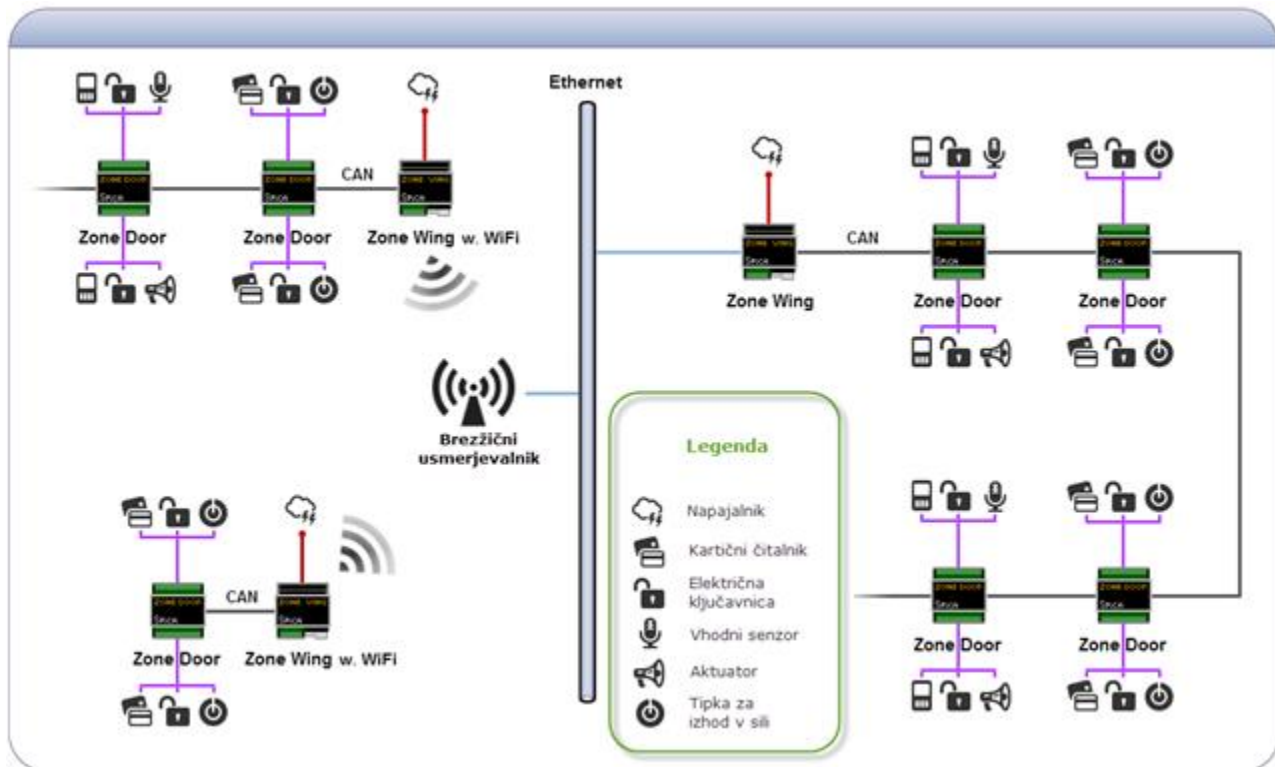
Ethernet

CAN

Zone Door

Zone Door

Zone Wing w. WiFi

Zone Wing

CAN

Zone Door

Zone Door

Brezžični usmerjevalnik

Legenda

Napajalnik

Kartični čitalnik

Električna ključavnica

Vhodni senzor

Aktuator

Tipka za izhod v sili

CAN

Zone Door

Zone Wing w. WiFi

Zone Door

Zone Door